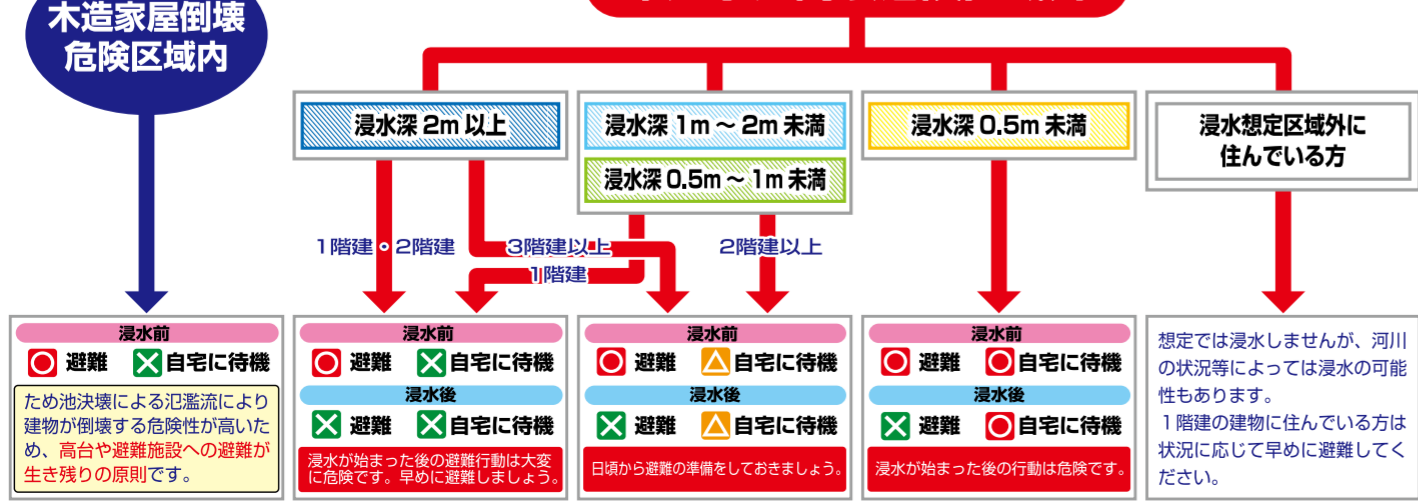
木造家屋倒壊危険区域内

浸水深 2m 以上

浸水深 1m ～ 2m 未満

浸水深 0.5m ～ 1m 未満

浸水深 0.5m 未満

浸水想定区域外に住んでいる方

1階建・2階建

3階建以上

1階建

2階建以上

浸水前
○ 避難 ✕ 自宅に待機

ため池決壊による氾濫流により建物が倒壊する危険性が高いため、高台や避難施設への避難が生き残りの原則です。

浸水前
○ 避難 ✕ 自宅に待機
浸水後
✕ 避難 ✕ 自宅に待機
浸水が始まった後の避難行動は大変に危険です。早めに避難しましょう。

浸水前
○ 避難 △ 自宅に待機
浸水後
✕ 避難 △ 自宅に待機
日頃から避難の準備をしておきましょう。

浸水前
○ 避難 ○ 自宅に待機
浸水後
✕ 避難 ○ 自宅に待機
浸水が始まった後の行動は危険です。

想定では浸水しませんが、河川の状況等によっては浸水の可能性もあります。
1階建の建物に住んでいる方は状況に応じて早めに避難してください。